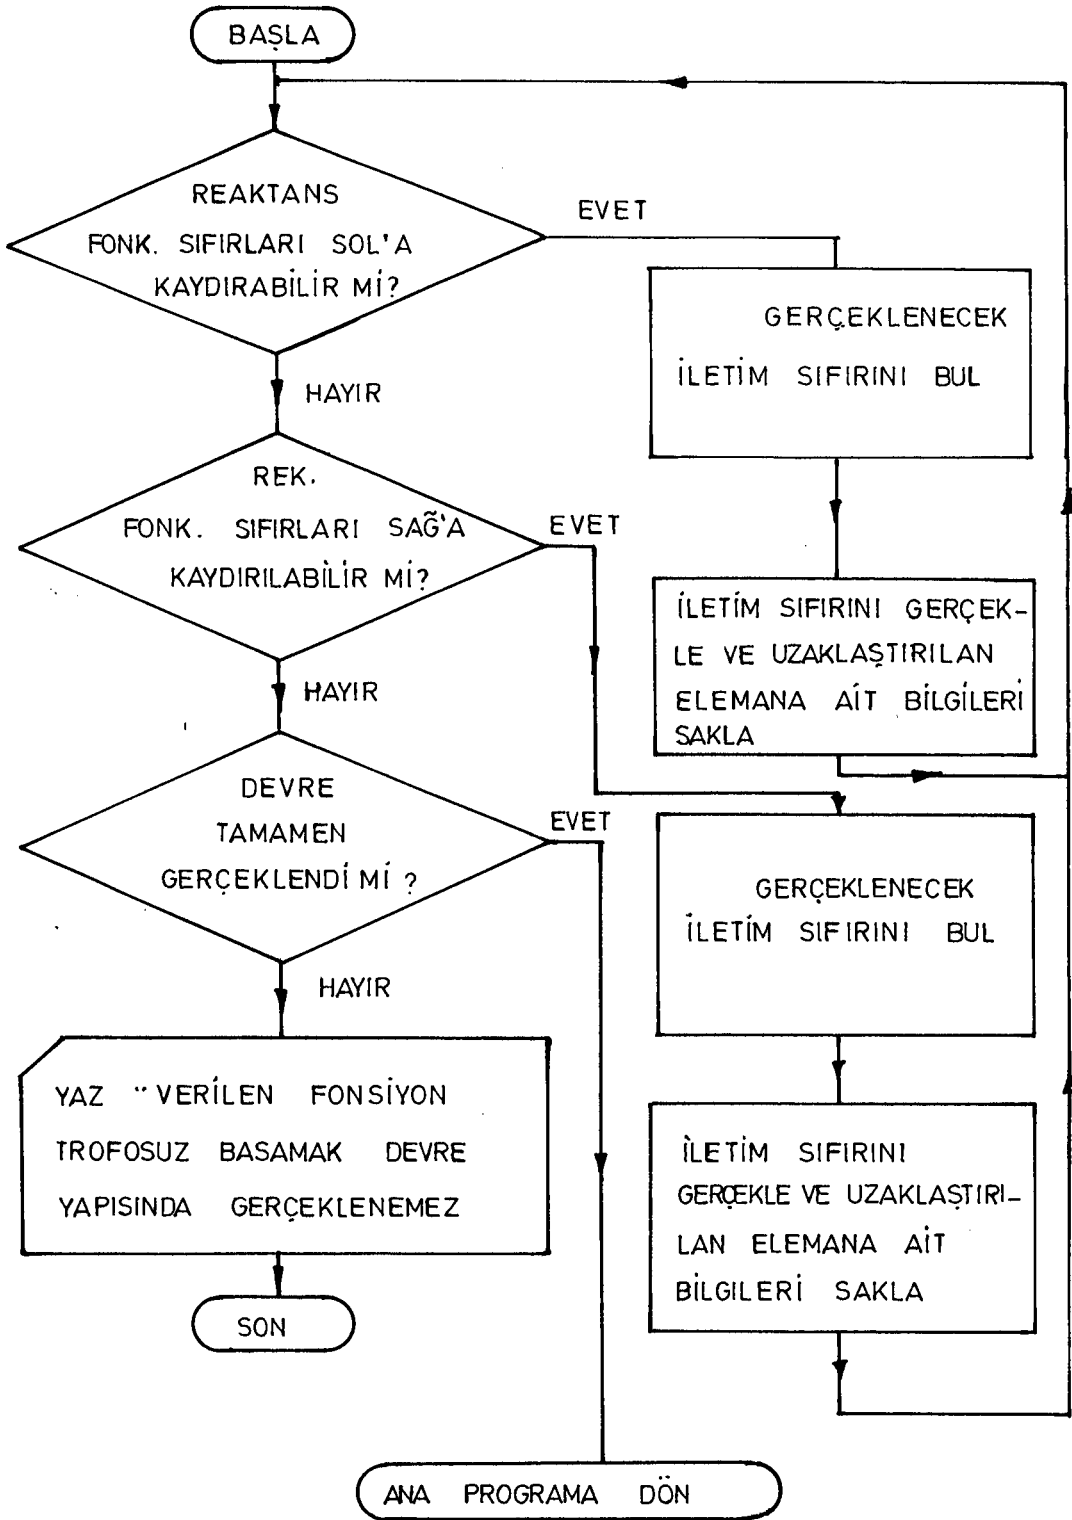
BAŞLA

REAKTANS FONK. SIFIRLARI SOL'A KAYDIRABİLİR Mİ?

EVET

GERÇEKLENECEK İLETİM SIFIRINI BUL

HAYIR

REK. FONK. SIFIRLARI SAĞ'A KAYDIRILABİLİR Mİ?

EVET

İLETİM SIFIRINI GERÇEKLE VE UZAKLAŞTIRILAN ELEMANA AİT BİLGİLERİ SAKLA

HAYIR

DEVRE TAMAMEN GERÇEKLENDİ Mİ ?

EVET

GERÇEKLENECEK İLETİM SIFIRINI BUL

HAYIR

YAZ "VERİLEN FONSİYON TROFOSUZ BASAMAK DEVRE YAPISINDA GERÇEKLENEMEZ

İLETİM SIFIRINI GERÇEKLE VE UZAKLAŞTIRILAN ELEMANA AİT BİLGİLERİ SAKLA

SON

ANA PROGRAMA DÖN